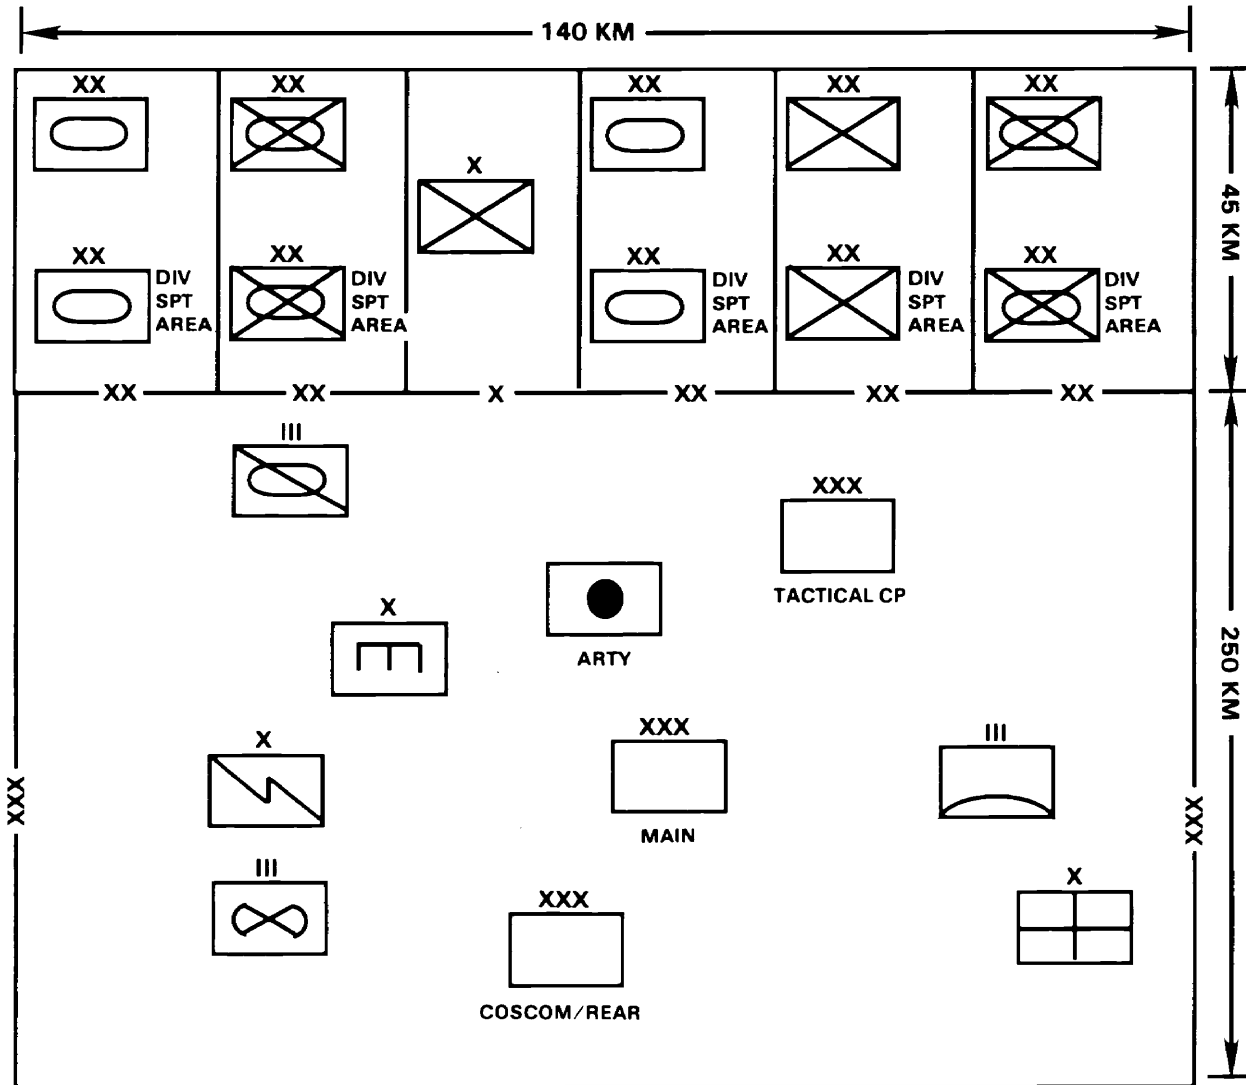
140 KM

XX

XX

X

XX

XX

XX

XX
DIV SPT AREA

XX
DIV SPT AREA

XX
DIV SPT AREA

XX
DIV SPT AREA

XX
DIV SPT AREA

45 KM

XX XX X XX XX XX

III

XXX
TACTICAL CP

ARTY

X

X

XXX
MAIN

III

XXX

XXX

250 KM

III

XXX
COSCOM/REAR

X